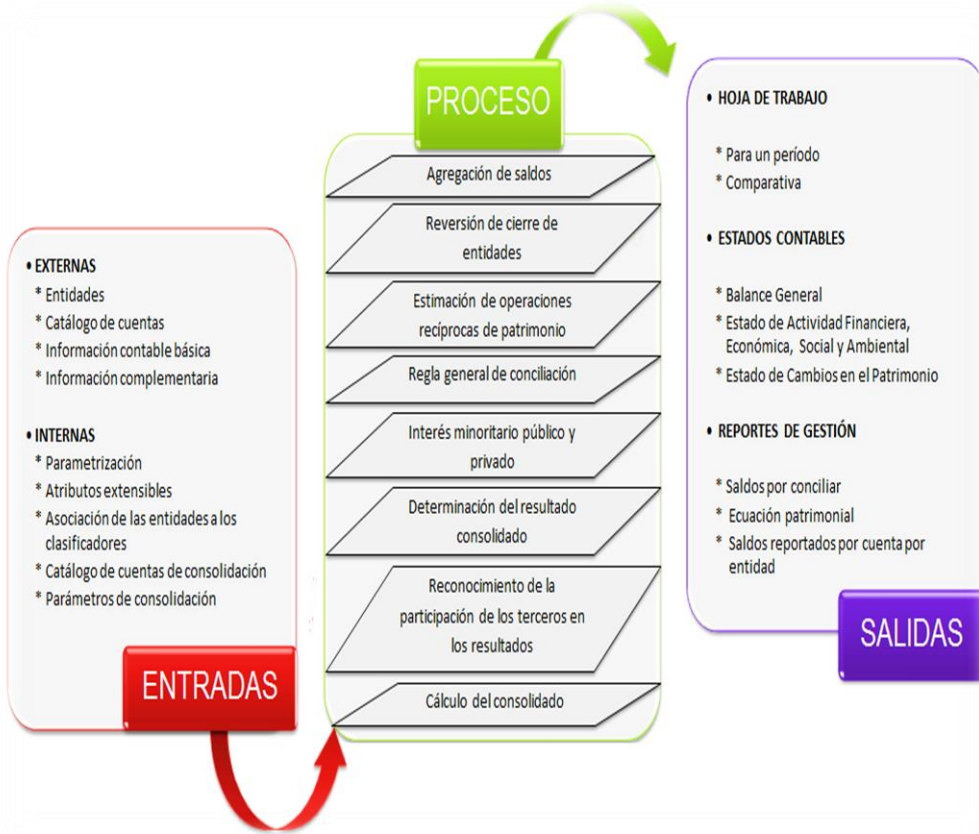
• EXTERNAS
* Entidades
* Catálogo de cuentas
* Información contable básica
* Información complementaria

• INTERNAS
* Parametrización
* Atributos extensibles
* Asociación de las entidades a los clasificadores
* Catálogo de cuentas de consolidación
* Parámetros de consolidación

ENTRADAS

PROCESO

Agregación de saldos

Reversión de cierre de entidades

Estimación de operaciones recíprocas de patrimonio

Regla general de conciliación

Interés minoritario público y privado

Determinación del resultado consolidado

Reconocimiento de la participación de los terceros en los resultados

Cálculo del consolidado

• HOJA DE TRABAJO
* Para un período
* Comparativa

• ESTADOS CONTABLES
* Balance General
* Estado de Actividad Financiera, Económica, Social y Ambiental
* Estado de Cambios en el Patrimonio

• REPORTES DE GESTIÓN
* Saldos por conciliar
* Ecuación patrimonial
* Saldos reportados por cuenta por entidad

SALIDAS